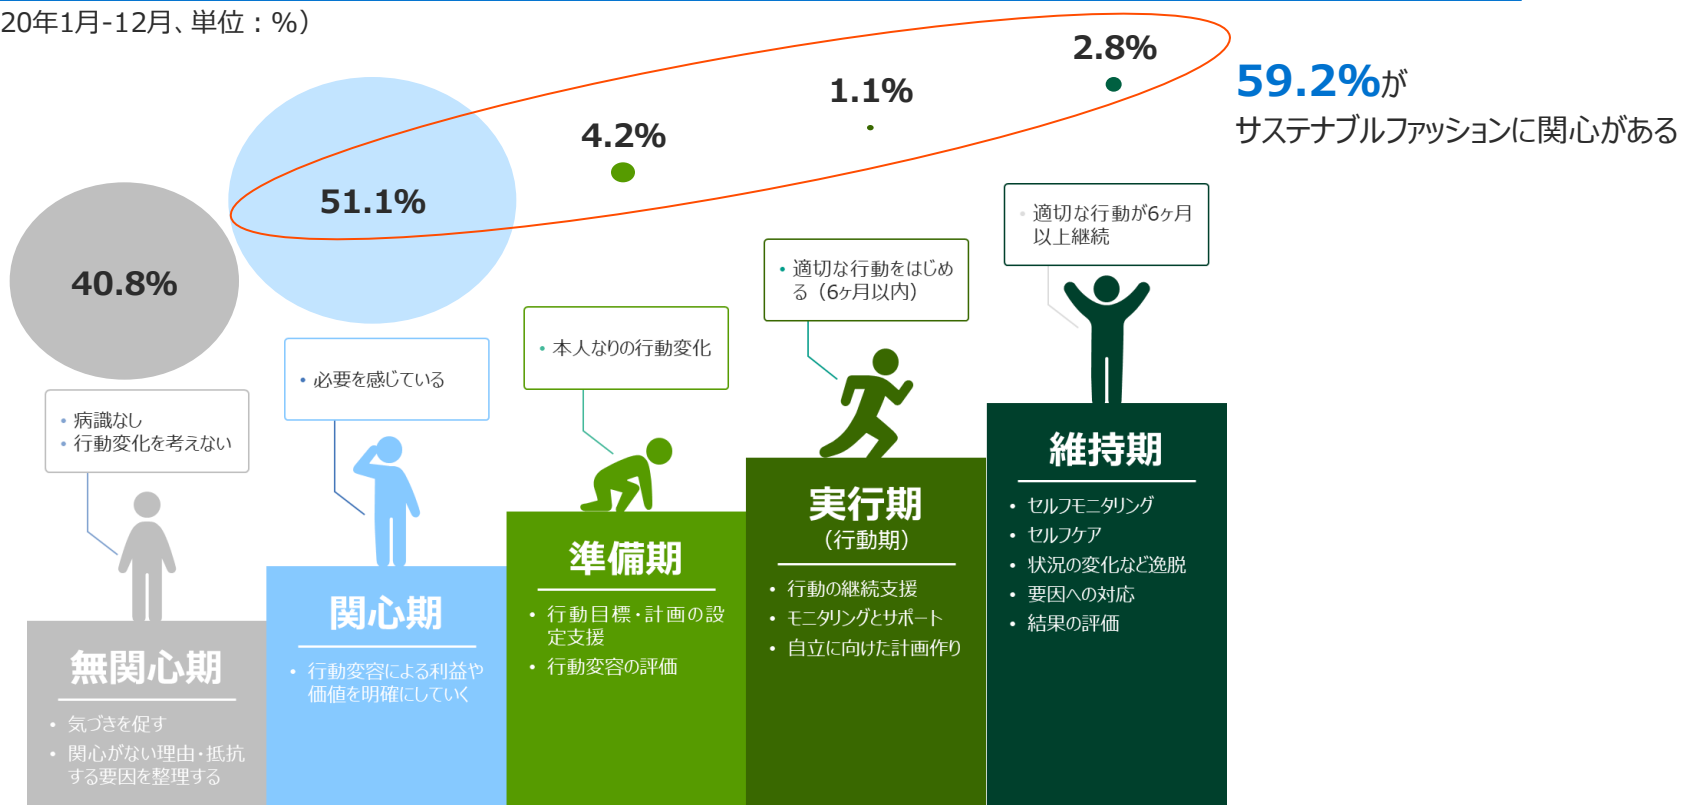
20年1月-12月、単位：%）

2.8%

1.1%

4.2%

51.1%

40.8%

59.2%が
サステナブルファッションに関心がある

• 適切な行動が6ヶ月以上継続

• 適切な行動をはじめる（6ヶ月以内）

• 本人なりの行動変化

• 必要を感じている

• 病識なし
• 行動変化を考えない

無関心期
• 気づきを促す
• 関心がない理由・抵抗する要因を整理する

関心期
• 行動変容による利益や価値を明確にしていく

準備期
• 行動目標・計画の設定支援
• 行動変容の評価

実行期
（行動期）
• 行動の継続支援
• モニタリングとサポート
• 自立に向けた計画作り

維持期
• セルフモニタリング
• セルフケア
• 状況の変化など逸脱
• 要因への対応
• 結果の評価